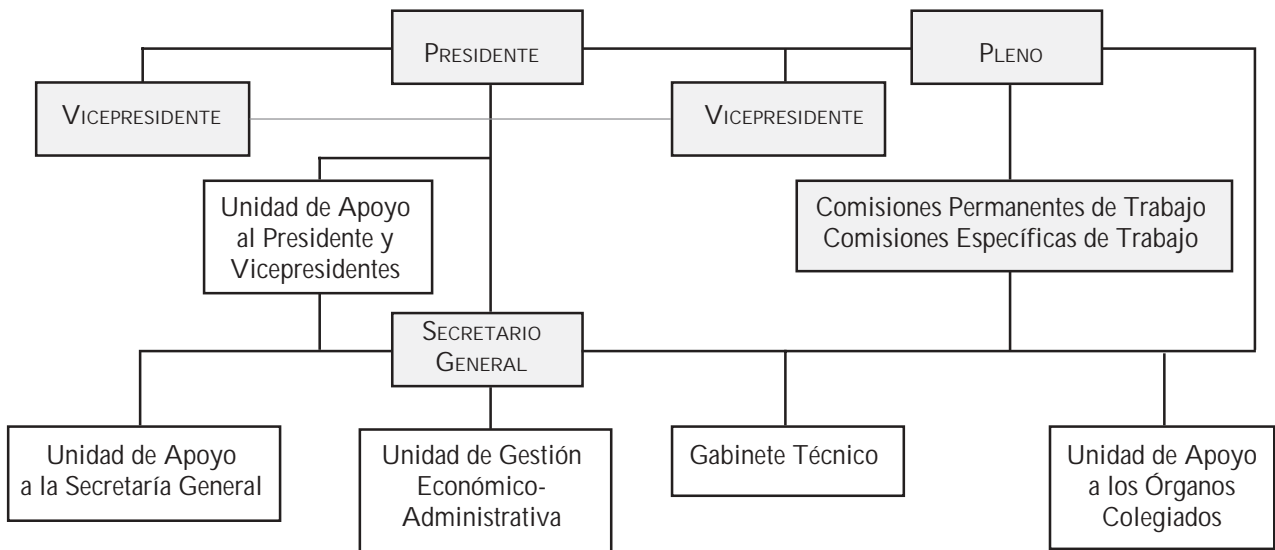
PRESIDENTE

PLENO

VICEPRESIDENTE

VICEPRESIDENTE

Unidad de Apoyo al Presidente y Vicepresidentes

Comisiones Permanentes de Trabajo
Comisiones Específicas de Trabajo

SECRETARIO GENERAL

Unidad de Apoyo a la Secretaría General

Unidad de Gestión Económico-Administrativa

Gabinete Técnico

Unidad de Apoyo a los Órganos Colegiados